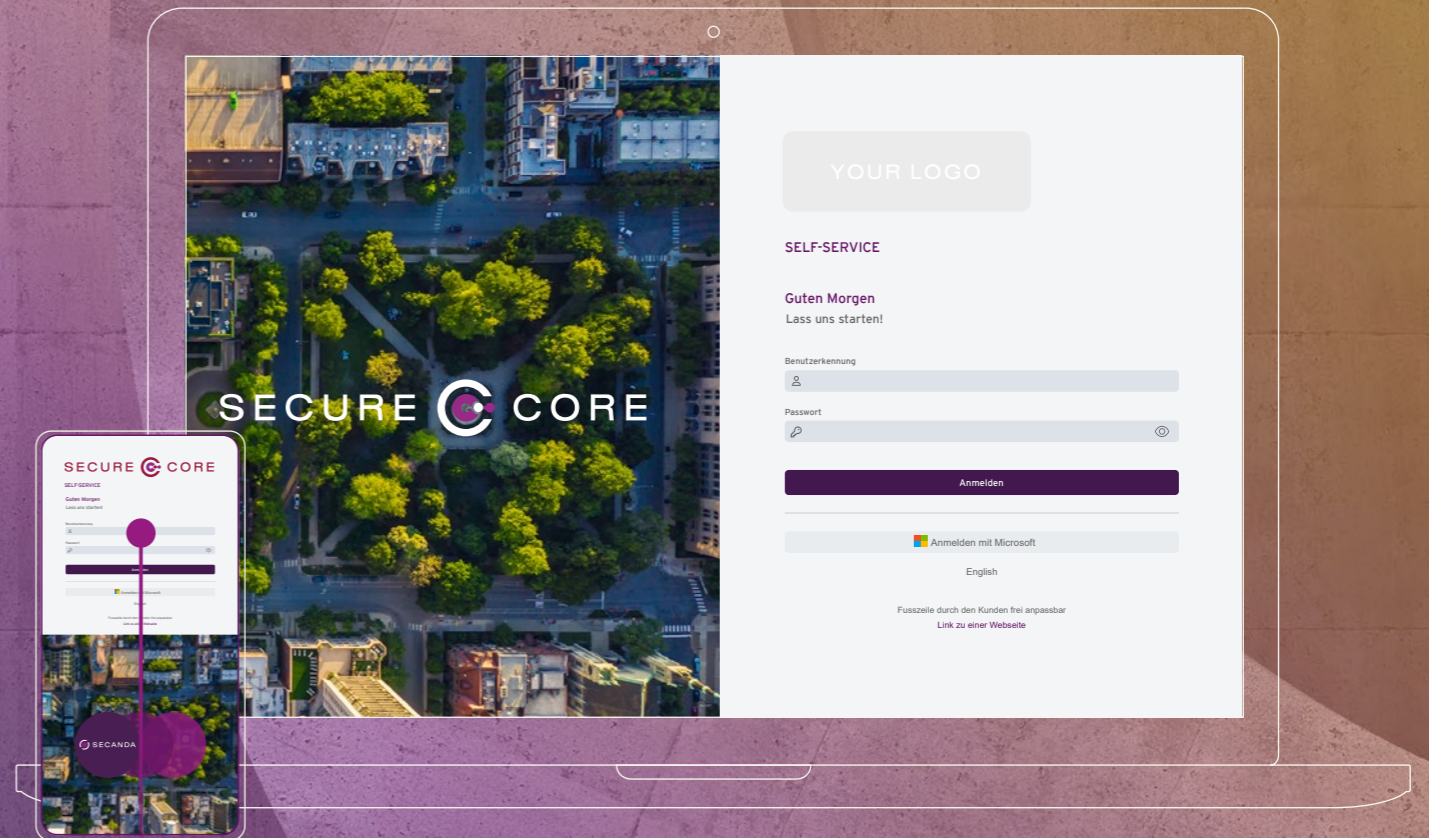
SECURE CORE

YOUR LOGO

SELF-SERVICE

Guten Morgen
Lass uns starten!

Benutzerkennung

Passwort

Anmelden

Anmelden mit Microsoft

English

Fusszeile durch den Kunden frei anpassbar
Link zu einer Webseite

SECURE CORE

SELF-SERVICE

Guten Morgen
Lass uns starten!

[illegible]

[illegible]

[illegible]

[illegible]

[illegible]

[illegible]
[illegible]

SECANDA